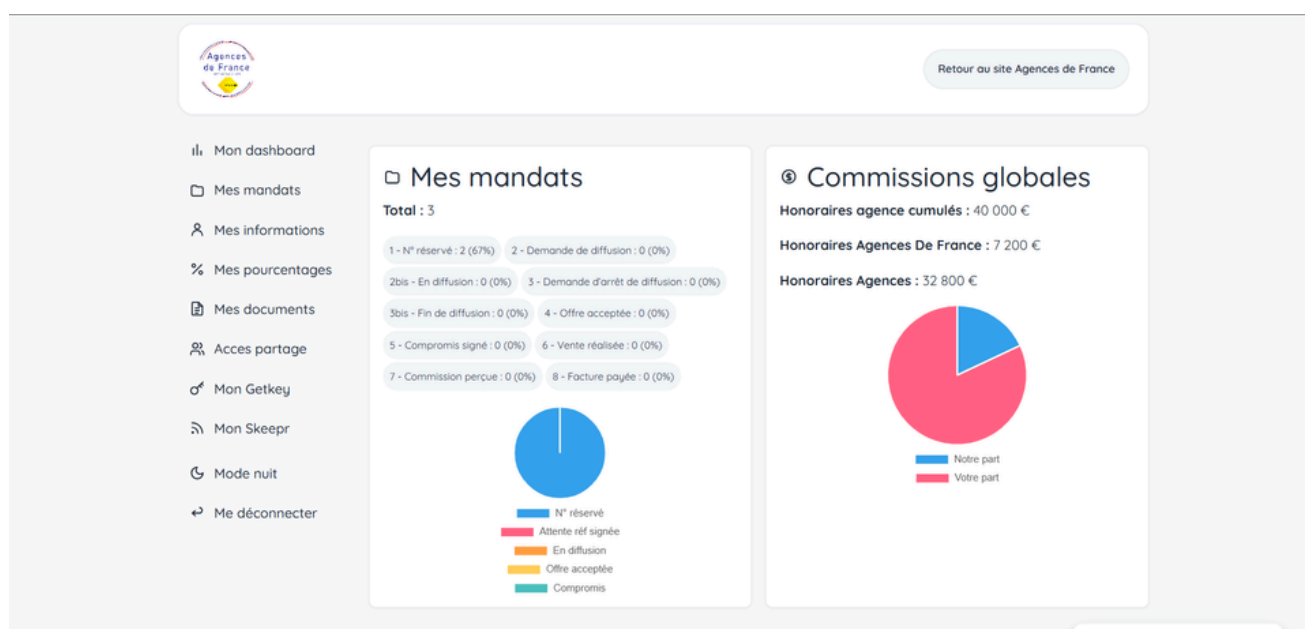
Agences de France

Retour au site Agences de France

Mon dashboard
Mes mandats
Mes informations
Mes pourcentages
Mes documents
Acces partage
Mon Getkey
Mon Skeepr
Mode nuit
Me déconnecter

Mes mandats

**Total :** 3

1 - N° réservé : 2 (67%)
2 - Demande de diffusion : 0 (0%)
2bis - En diffusion : 0 (0%)
3 - Demande d'arrêt de diffusion : 0 (0%)
3bis - Fin de diffusion : 0 (0%)
4 - Offre acceptée : 0 (0%)
5 - Compromis signé : 0 (0%)
6 - Vente réalisée : 0 (0%)
7 - Commission perçue : 0 (0%)
8 - Facture payée : 0 (0%)

N° réservé
Attente réf signée
En diffusion
Offre acceptée
Compromis

Commissions globales

**Honoraires agence cumulés :** 40 000 €

**Honoraires Agences De France :** 7 200 €

**Honoraires Agences :** 32 800 €

Notre part
Votre part